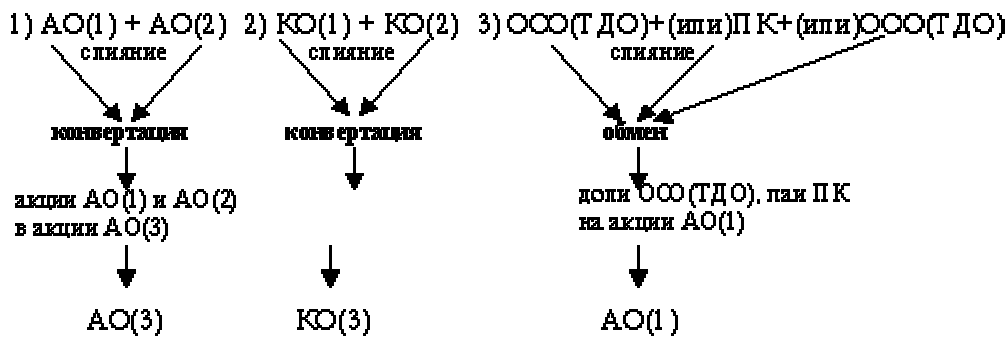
1) АО(1) + АО(2)
слияние
конвертация
акции АО(1) и АО(2) в акции АО(3)
АО(3)

2) КО(1) + КО(2)
слияние
конвертация
КО(3)

3) ООО(ТДО)+(или)ПК+(или)ООО(ТДО)
слияние
обмен
доли ООО(ТДО), паи ПК на акции АО(1)
АО(1)